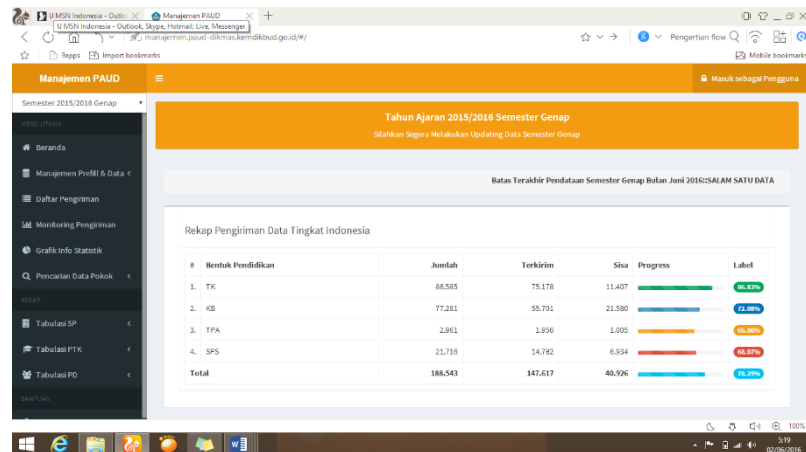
U MSN Indonesia - Outlo ✕
Manajemen PAUD ✕
+
U MSN Indonesia - Outlook, Skype, Hotmail, Live, Messenger
manajemen.paud-dikmas.kemdikbud.go.id/#/
Pengertian flow
Apps
Import bookmarks
Mobile bookmarks

Manajemen PAUD
Masuk sebagai Pengguna

Semester 2015/2016 Genap
MENU UTAMA
Beranda
Manajemen Profil & Data
Daftar Pengiriman
Monitoring Pengiriman
Grafik Info Statistik
Pencarian Data Pokok
REKAP
Tabulasi SP
Tabulasi PTK
Tabulasi PD
BANTUAN

Tahun Ajaran 2015/2016 Semester Genap
Silahkan Segera Melakukan Updating Data Semester Genap

Batas Terakhir Pendataan Semester Genap Bulan Juni 2016::SALAM SATU DATA

Rekap Pengiriman Data Tingkat Indonesia

| # | Bentuk Pendidikan | Jumlah | Terkirim | Sisa | Progress | Label |
|---|---|---|---|---|---|---|
| 1. | TK | 86.585 | 75.178 | 11.407 | | 86.83% |
| 2. | KB | 77.281 | 55.701 | 21.580 | | 72.08% |
| 3. | TPA | 2.861 | 1.956 | 1.005 | | 66.90% |
| 4. | SPS | 21.716 | 14.782 | 6.934 | | 68.07% |
| Total | | 188.543 | 147.617 | 40.926 | | 78.29% |

100%
5:19
02/06/2016